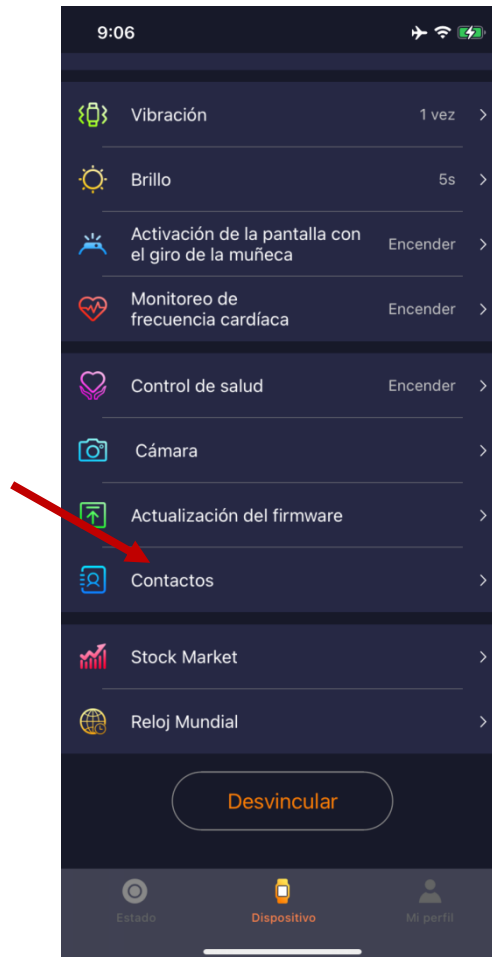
9:06

Vibración 1 vez

Brillo 5s

Activación de la pantalla con el giro de la muñeca Encender

Monitoreo de frecuencia cardíaca Encender

Control de salud Encender

Cámara

Actualización del firmware

Contactos

Stock Market

Reloj Mundial

Desvincular

Estado Dispositivo Mi perfil